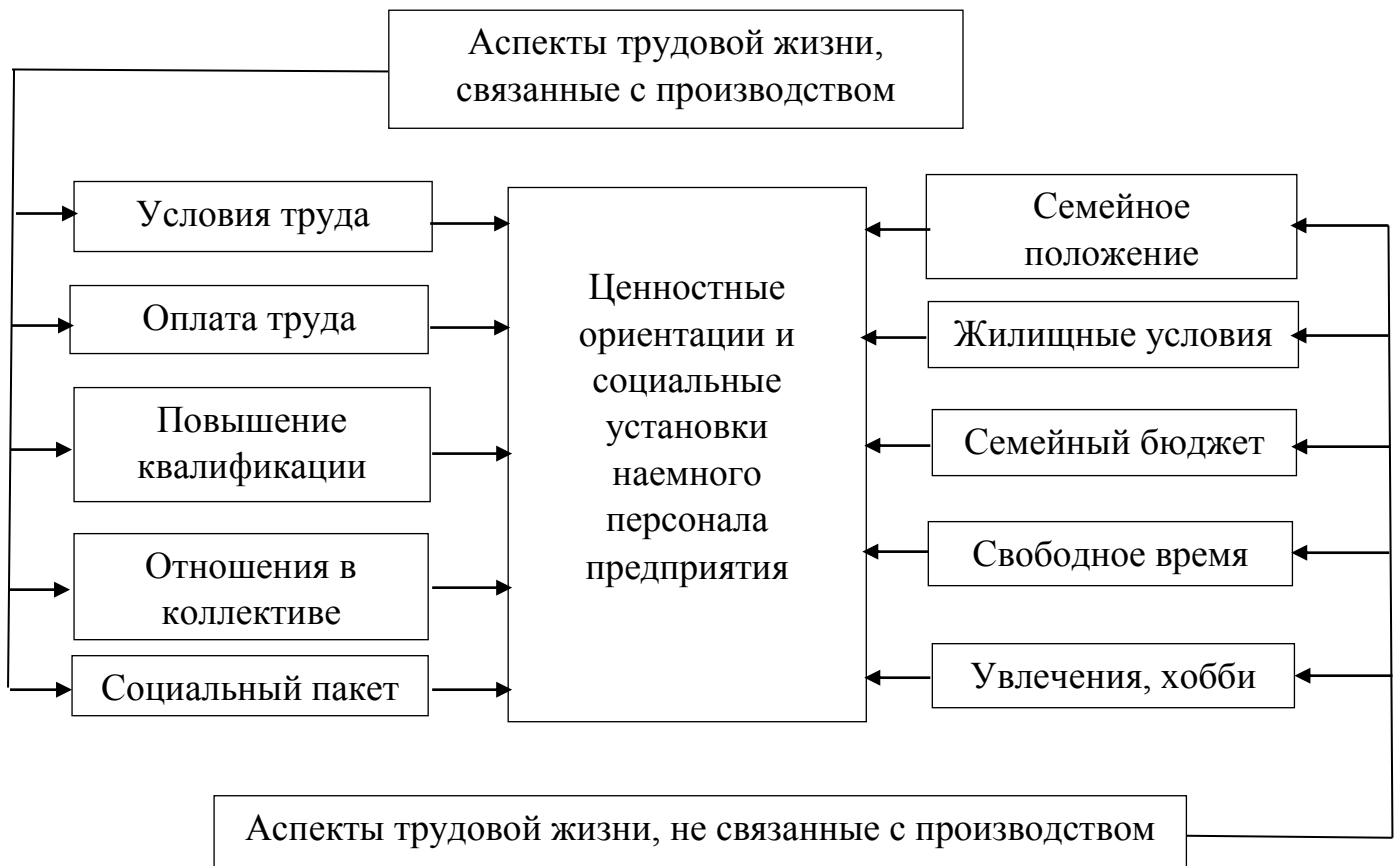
Аспекты трудовой жизни, связанные с производством

Условия труда

Оплата труда

Повышение квалификации

Отношения в коллективе

Социальный пакет

Ценностные ориентации и социальные установки наемного персонала предприятия

Семейное положение

Жилищные условия

Семейный бюджет

Свободное время

Увлечения, хобби

Аспекты трудовой жизни, не связанные с производством